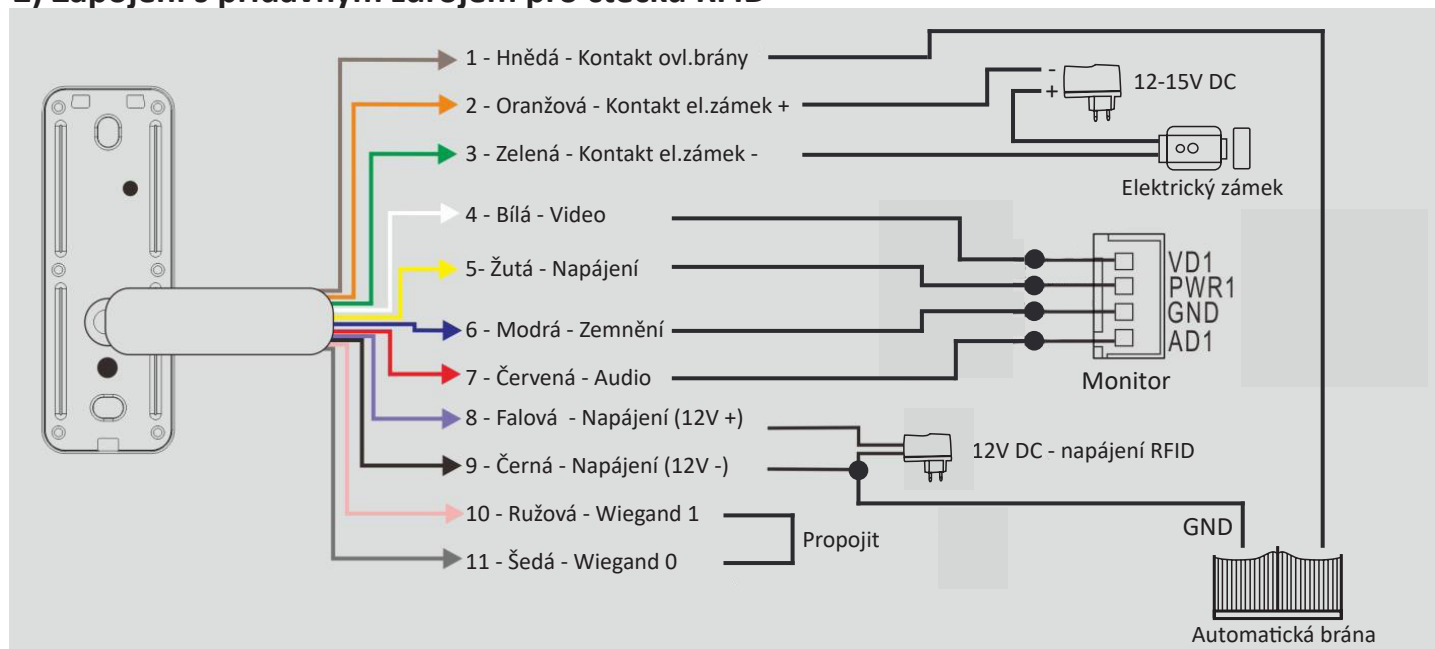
1 - Hnědá - Kontakt ovl.brány

2 - Oranžová - Kontakt el.zámek +

3 - Zelená - Kontakt el.zámek -

4 - Bílá - Video

5- Žutá - Napájení

6 - Modrá - Zemnění

7 - Červená - Audio

8 - Falová - Napájení (12V +)

9 - Černá - Napájení (12V -)

10 - Ružová - Wiegand 1

11 - Šedá - Wiegand 0

Propojit

-
+
12-15V DC

Elektrický zámek

VD1
PWR1
GND
AD1

Monitor

12V DC - napájení RFID

GND

Automatická brána